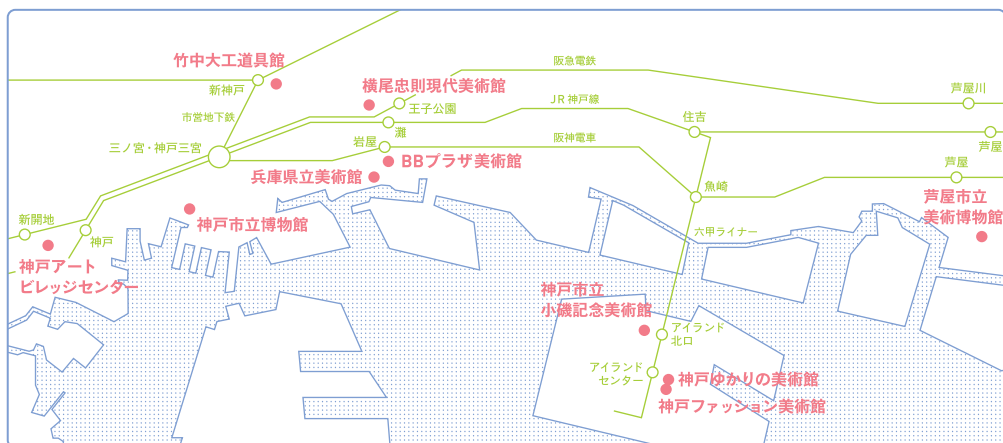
竹中大工道具館
新神戸
市営地下鉄
三ノ宮・神戸三宮
横尾忠則現代美術館
王子公園
阪急電鉄
JR神戸線
灘
岩屋
阪神電車
BBプラザ美術館
兵庫県立美術館
住吉
芦屋川
芦屋
芦屋
魚崎
芦屋市立
美術博物館
六甲ライナー
新開地
神戸
神戸市立博物館
神戸アート
ビレッジセンター
神戸市立
小磯記念美術館
アイランド
北口
アイランド
センター
神戸ゆかりの美術館
神戸ファッション美術館